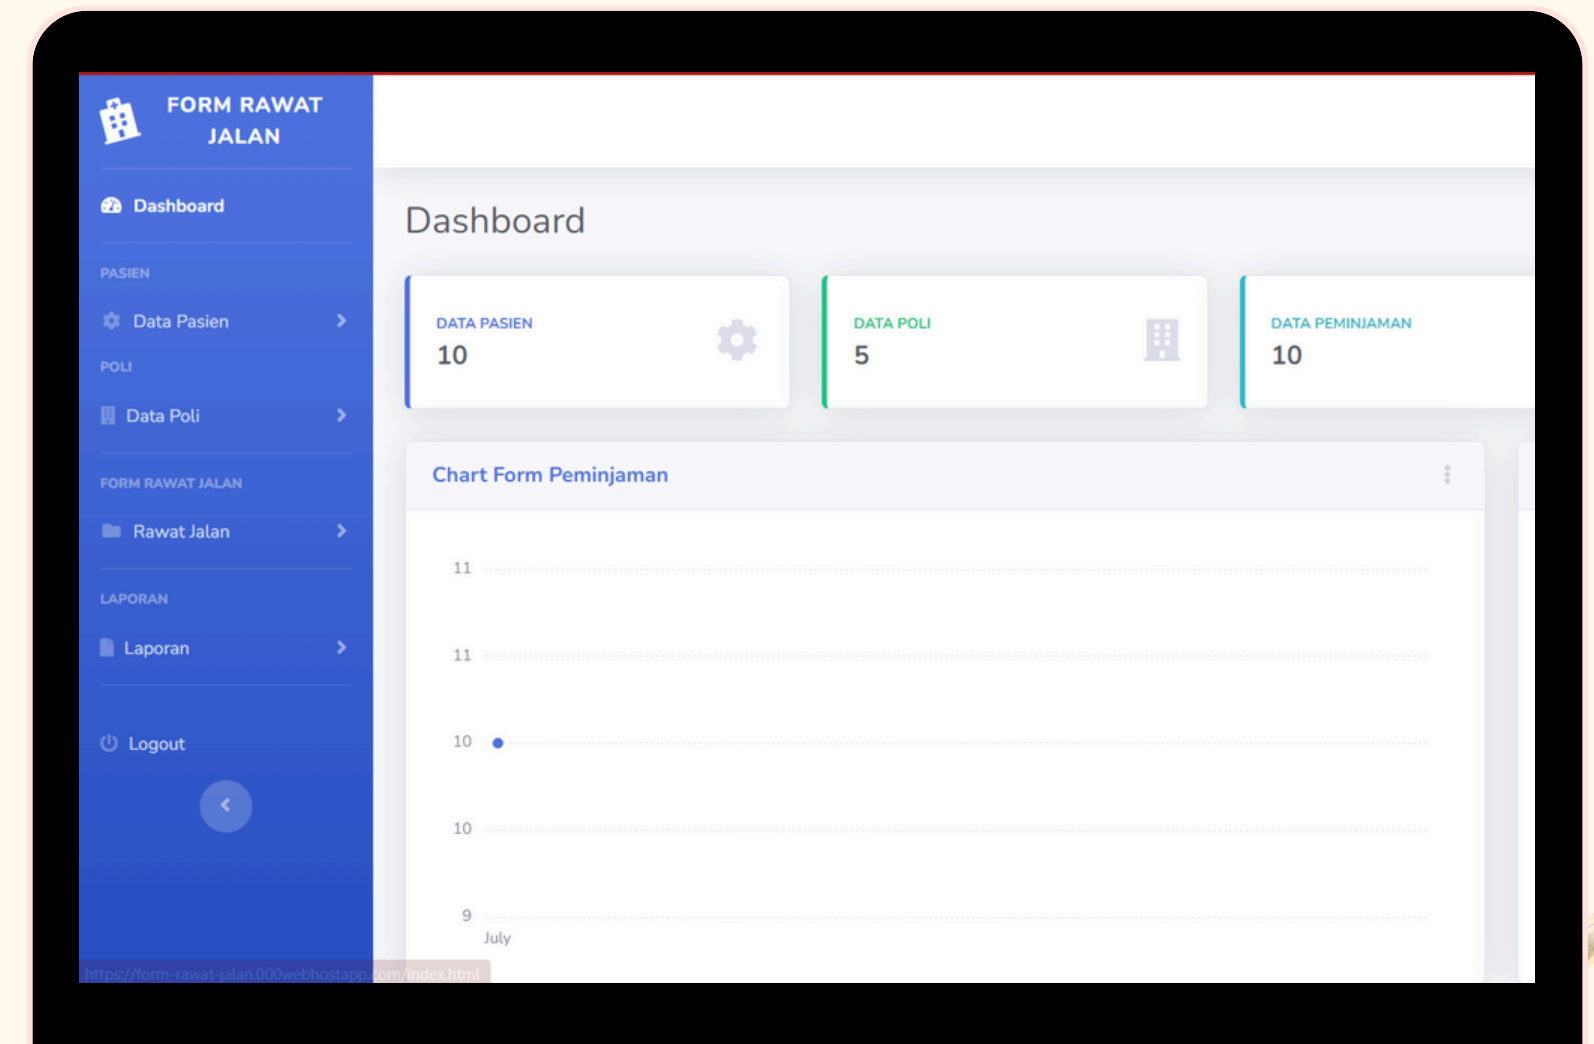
FORM RAWAT JALAN

Dashboard

PASIEN

Data Pasien

POLI

Data Poli

FORM RAWAT JALAN

Rawat Jalan

LAPORAN

Laporan

Logout

https://form-rawat-jalan.000webhostapp.com/index.html

Dashboard

DATA PASIEN
10

DATA POLI
5

DATA PEMINJAMAN
10

Chart Form Peminjaman

11
11
10
10
9
July